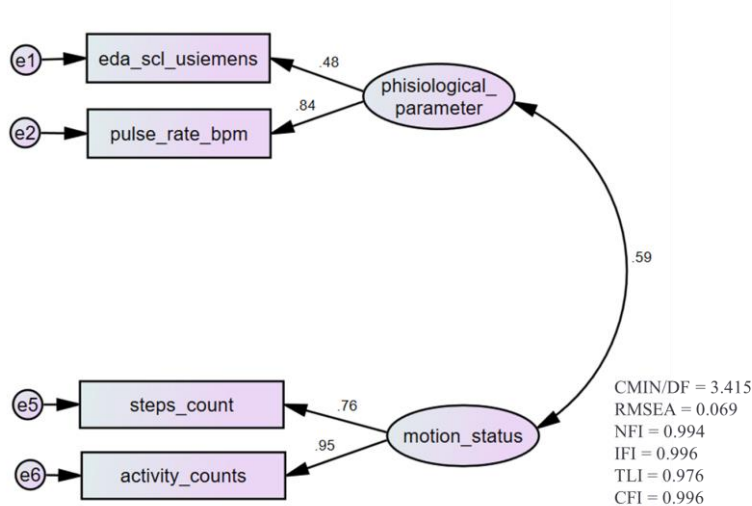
e1

eda_scl_usiemens

.48

phisiological_parameter

.84

e2

pulse_rate_bpm

.59

e5

steps_count

.76

motion_status

.95

e6

activity_counts

CMIN/DF = 3.415
RMSEA = 0.069
NFI = 0.994
IFI = 0.996
TLI = 0.976
CFI = 0.996